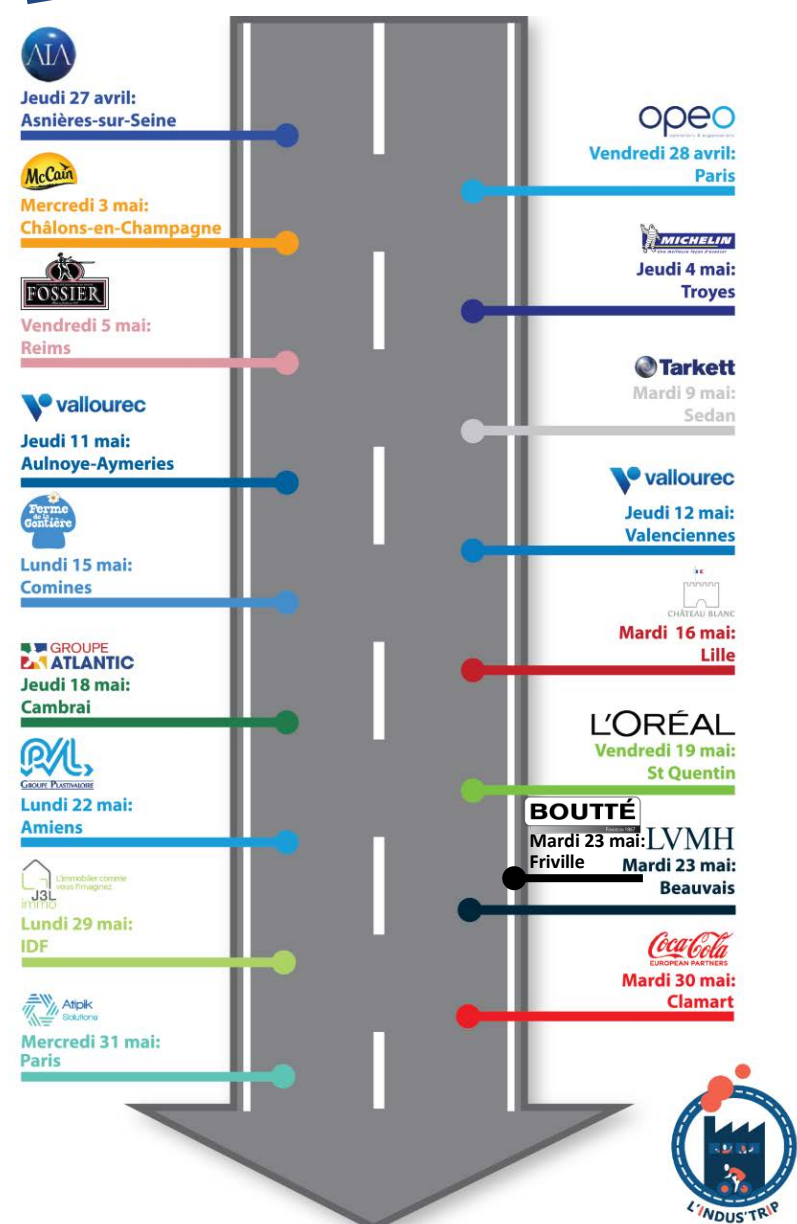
AIA
Jeudi 27 avril:
Asnières-sur-Seine

opeo
Vendredi 28 avril:
Paris

McCain
Mercredi 3 mai:
Châlons-en-Champagne

MICHELIN
Jeudi 4 mai:
Troyes

FOSSIER
Vendredi 5 mai:
Reims

Tarkett
Mardi 9 mai:
Sedan

vallourec
Jeudi 11 mai:
Aulnoye-Aymeries

vallourec
Jeudi 12 mai:
Valenciennes

Ferme de la Gontière
Lundi 15 mai:
Comines

CHÂTEAU BLANC
Mardi 16 mai:
Lille

GROUPE ATLANTIC
Jeudi 18 mai:
Cambrai

L'ORÉAL
Vendredi 19 mai:
St Quentin

GROUPE PLASTIVALOIRE
Lundi 22 mai:
Amiens

BOUTTÉ
Mardi 23 mai:
Friville

LVMH
Mardi 23 mai:
Beauvais

J3L immo
L'immobilier comme vous l'imaginez
Lundi 29 mai:
IDF

Coca-Cola EUROPEAN PARTNERS
Mardi 30 mai:
Clamart

Atipik Solutions
Mercredi 31 mai:
Paris

L'INDUS'TRIP